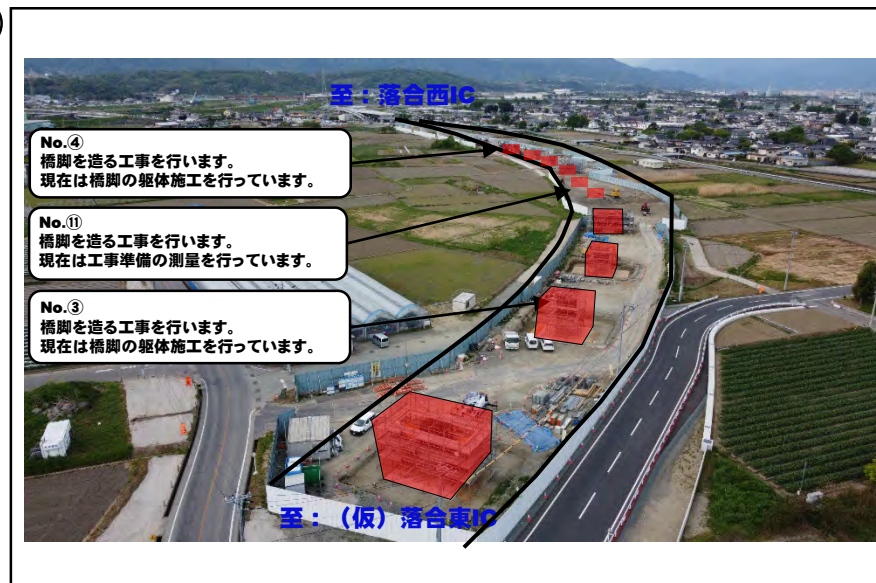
至：落合西IC

No.④
橋脚を造る工事を行います。
現在は橋脚の躯体施工を行っています。

No.⑪
橋脚を造る工事を行います。
現在は工事準備の測量を行っています。

No.③
橋脚を造る工事を行います。
現在は橋脚の躯体施工を行っています。

至：（仮）落合東IC